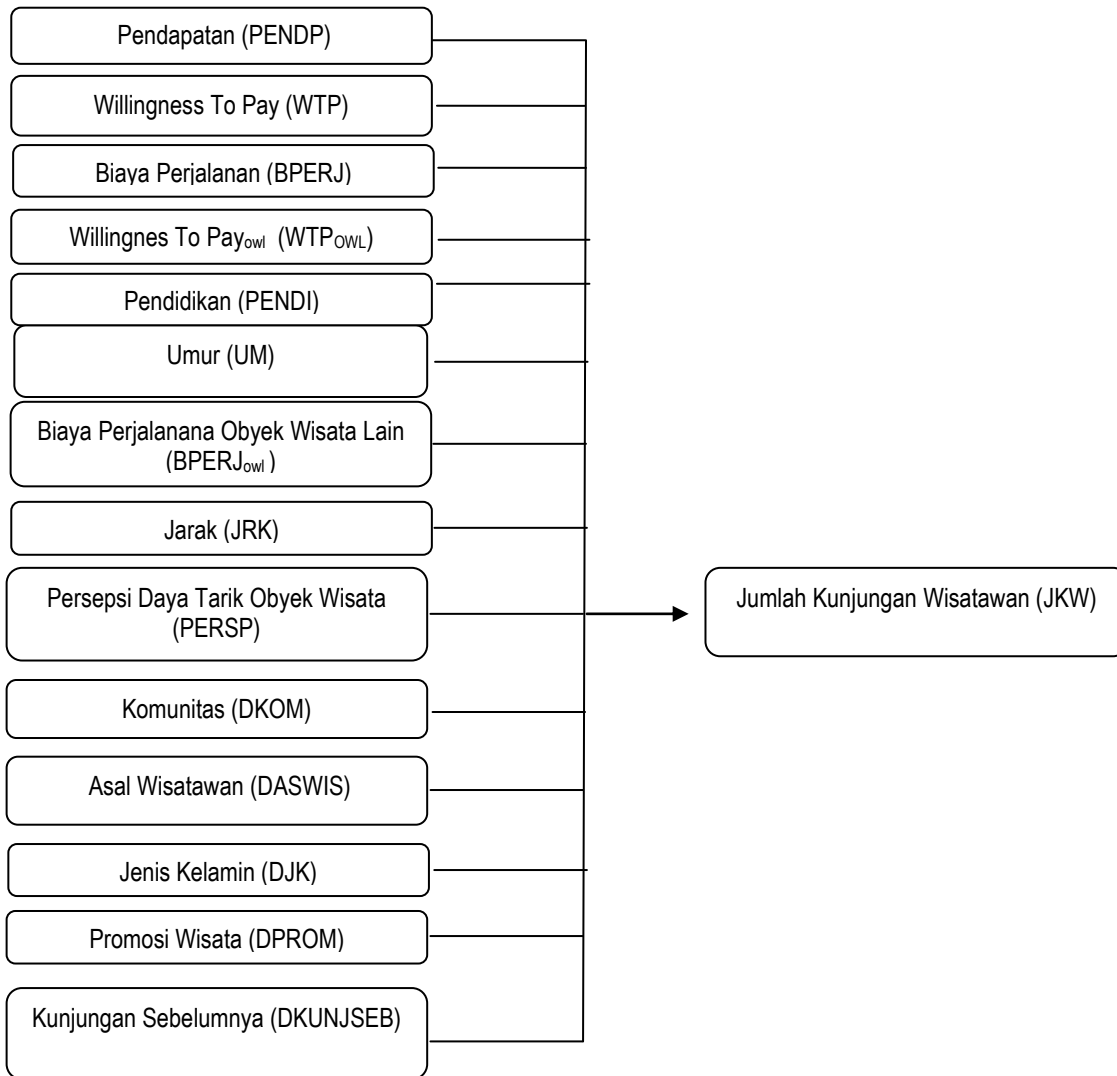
Pendapatan (PENDP)

Willingness To Pay (WTP)

Biaya Perjalanan (BPERJ)

Willingnes To Pay$_{owl}$ (WTP$_{OWL}$)

Pendidikan (PENDI)

Umur (UM)

Biaya Perjalanana Obyek Wisata Lain (BPERJ$_{owl}$)

Jarak (JRK)

Persepsi Daya Tarik Obyek Wisata (PERSP)

Komunitas (DKOM)

Asal Wisatawan (DASWIS)

Jenis Kelamin (DJK)

Promosi Wisata (DPROM)

Kunjungan Sebelumnya (DKUNJSEB)

Jumlah Kunjungan Wisatawan (JKW)